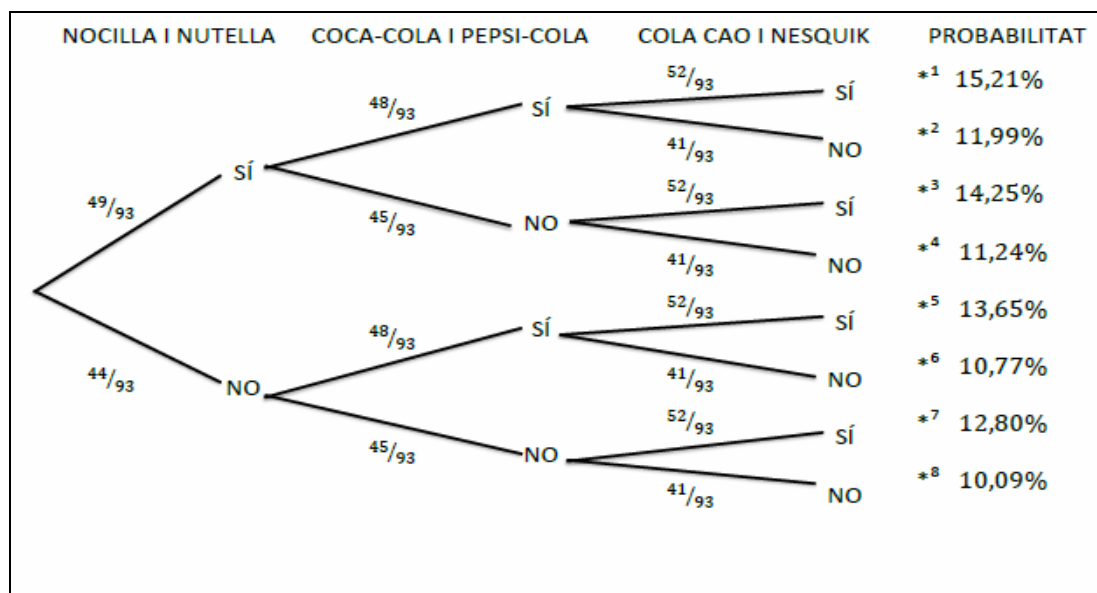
NOCILLA I NUTELLA COCA-COLA I PEPSI-COLA COLA CAO I NESQUIK PROBABILITAT

$^{49}/_{93}$ SÍ

$^{48}/_{93}$ SÍ

$^{52}/_{93}$ SÍ $*^1$ 15,21%

$^{41}/_{93}$ NO $*^2$ 11,99%

$^{45}/_{93}$ NO

$^{52}/_{93}$ SÍ $*^3$ 14,25%

$^{41}/_{93}$ NO $*^4$ 11,24%

$^{44}/_{93}$ NO

$^{48}/_{93}$ SÍ

$^{52}/_{93}$ SÍ $*^5$ 13,65%

$^{41}/_{93}$ NO $*^6$ 10,77%

$^{45}/_{93}$ NO

$^{52}/_{93}$ SÍ $*^7$ 12,80%

$^{41}/_{93}$ NO $*^8$ 10,09%